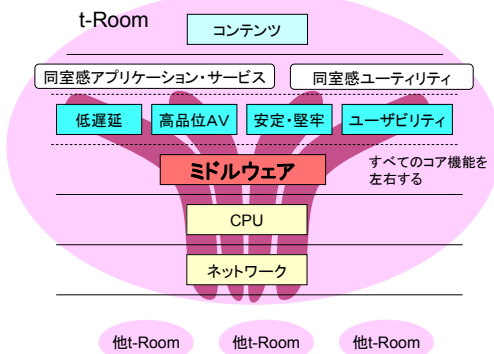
t-Room

コンテンツ

同室感アプリケーション・サービス

同室感ユーティリティ

低遅延

高品位AV

安定・堅牢

ユーザビリティ

ミドルウェア

すべてのコア機能を左右する

CPU

ネットワーク

他t-Room

他t-Room

他t-Room